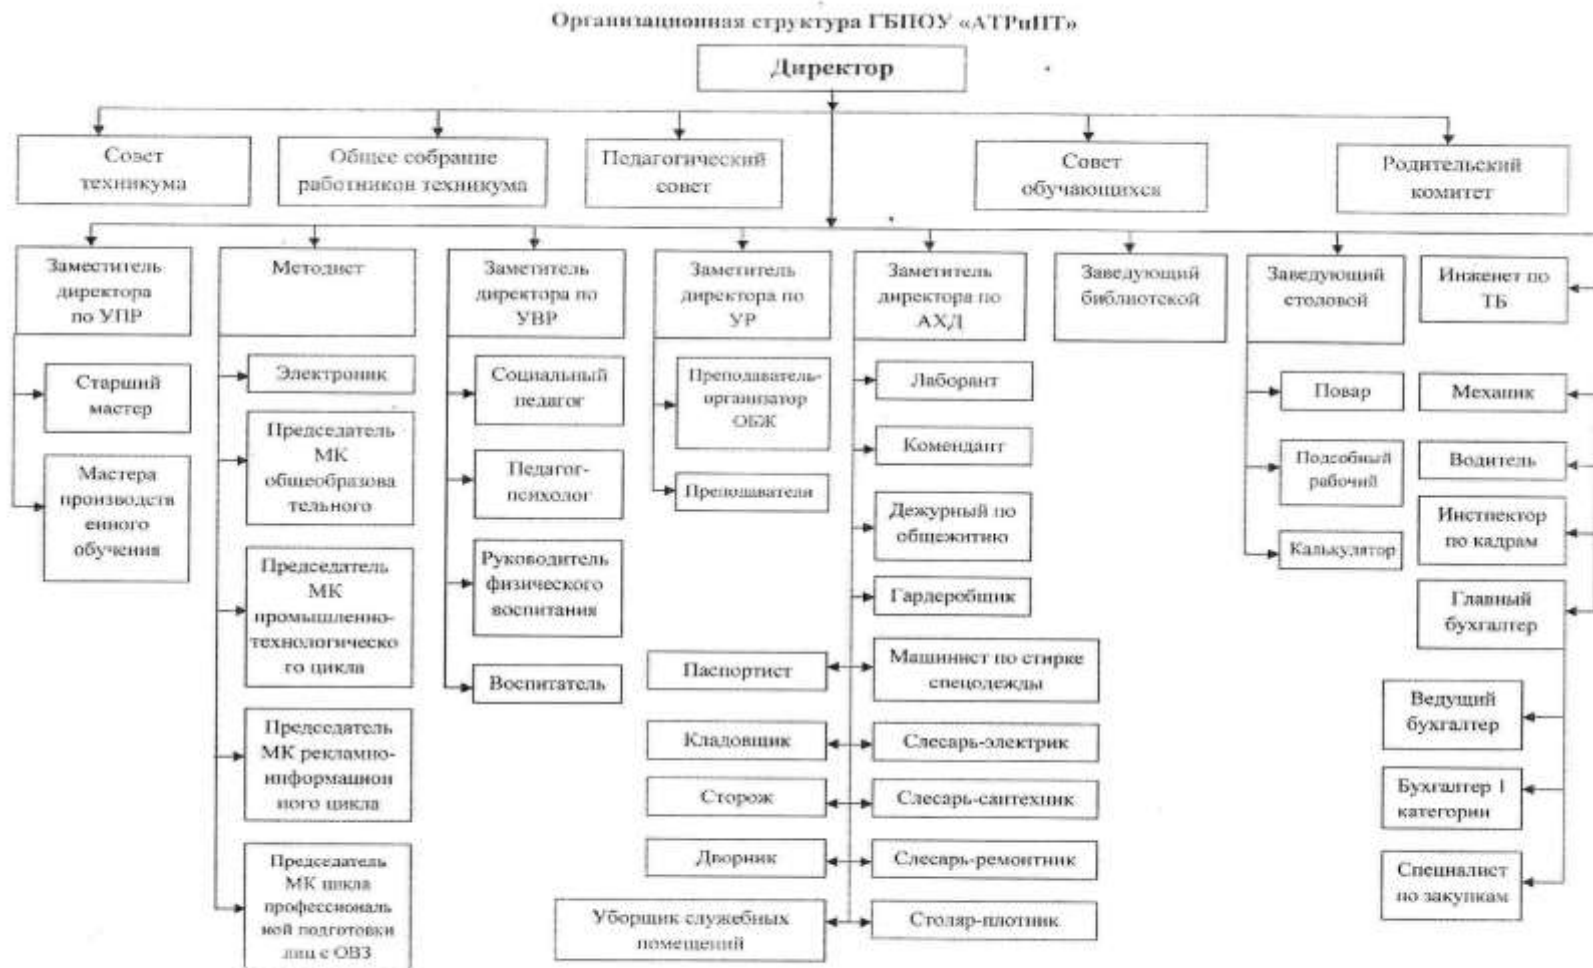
Организационная структура ГБПОУ «АТРиПТ»

Директор

Совет техникума

Общее собрание работников техникума

Педагогический совет

Совет обучающихся

Родительский комитет

Заместитель директора по УПР

Старший мастер

Мастера производственного обучения

Методист

Электроник

Председатель МК общеобразовательного

Председатель МК промышленно-технологического цикла

Председатель МК рекламно-информационного цикла

Председатель МК цикла профессиональной подготовки лиц с ОВЗ

Заметитель директора по УВР

Социальный педагог

Педагог-психолог

Руководитель физического воспитания

Воспитатель

Заметитель директора по УР

Преподаватель-организатор ОБЖ

Преподаватели

Заметитель директора по АХД

Лаборант

Комендант

Дежурный по общежитию

Гардеробщик

Машинист по стирке спецодежды

Слесарь-электрик

Слесарь-сантехник

Слесарь-ремонтник

Столяр-плотник

Паспортист

Кладовщик

Сторож

Дворник

Уборщик служебных помещений

Заведующий библиотекой

Заведующий столовой

Повар

Подсобный рабочий

Калькулятор

Инженет по ТБ

Механик

Водитель

Инспектор по кадрам

Главный бухгалтер

Ведущий бухгалтер

Бухгалтер 1 категории

Специалист по закупкам